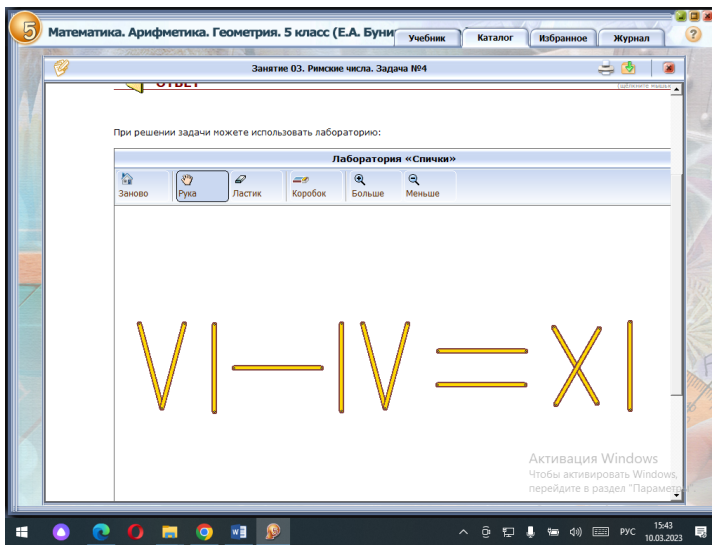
5 Математика. Арифметика. Геометрия. 5 класс (Е.А. Буни

Учебник
Каталог
Избранное
Журнал

Занятие 03. Римские числа. Задача №4

ОТВЕТ

При решении задачи можете использовать лабораторию:

Лаборатория «Спички»

Заново
Рука
Ластик
Коробок
Больше
Меньше

Активация Windows
Чтобы активировать Windows, перейдите в раздел "Параметр

РУС
15:43
10.03.2023